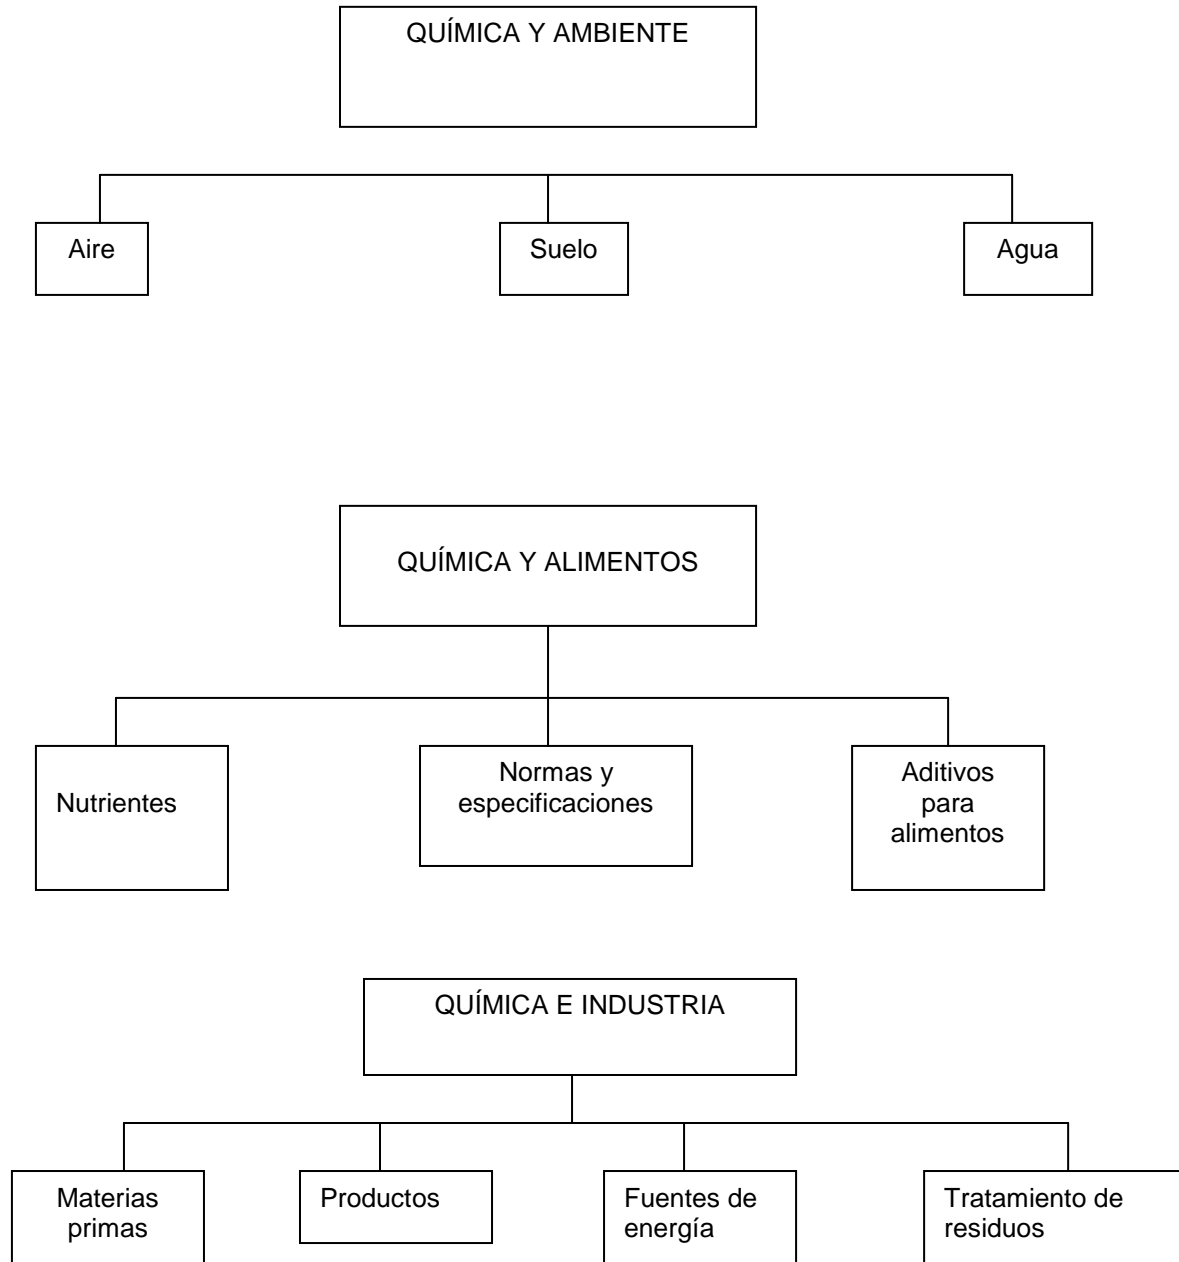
QUÍMICA Y AMBIENTE

Aire

Suelo

Agua

QUÍMICA Y ALIMENTOS

Nutrientes

Normas y especificaciones

Aditivos para alimentos

QUÍMICA E INDUSTRIA

Materias primas

Productos

Fuentes de energía

Tratamiento de residuos